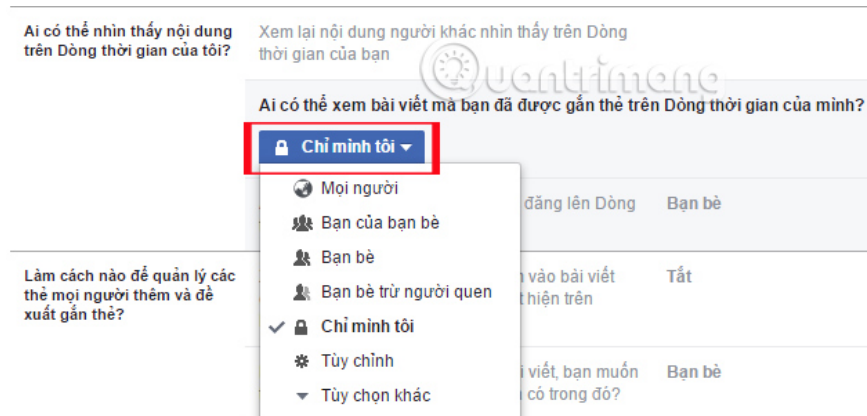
Ai có thể nhìn thấy nội dung trên Dòng thời gian của tôi?

Xem lại nội dung người khác nhìn thấy trên Dòng thời gian của bạn

Quantrimang

Ai có thể xem bài viết mà bạn đã được gắn thẻ trên Dòng thời gian của mình?

Chỉ mình tôi

Mọi người
Bạn của bạn bè
Bạn bè
Bạn bè trừ người quen
Chỉ mình tôi
Tùy chỉnh
Tùy chọn khác

đăng lên Dòng

Bạn bè

Làm cách nào để quản lý các thẻ mọi người thêm và đề xuất gắn thẻ?

n vào bài viết
t hiện trên

Tắt

i viết, bạn muốn
có trong đó?

Bạn bè